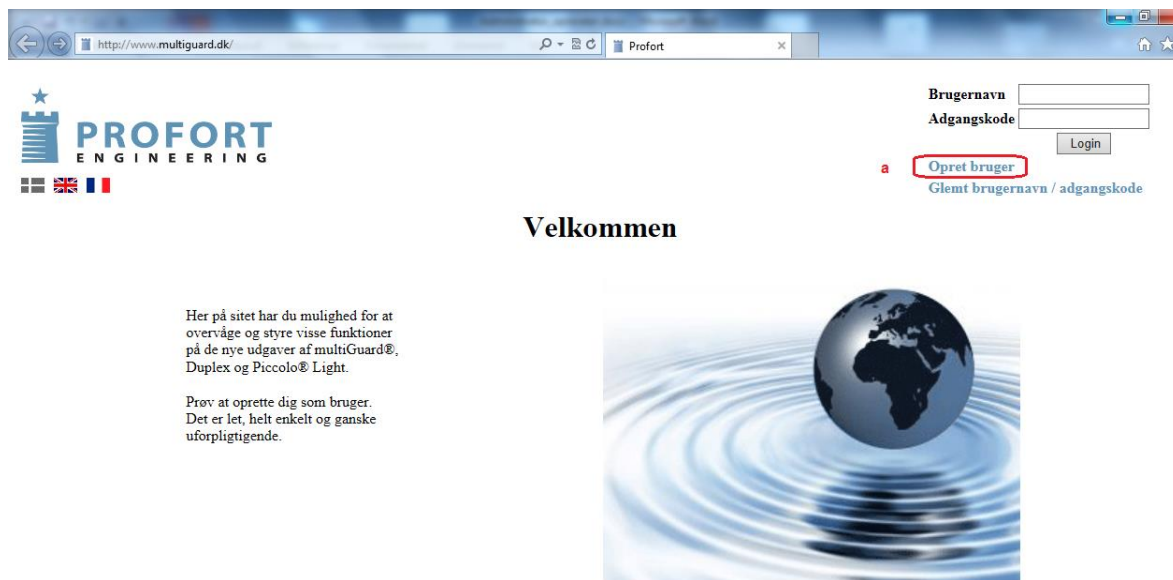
http://www.multiguard.dk/

Profort

PROFORT
ENGINEERING

Brugernavn
Adgangskode
Login

a Opret bruger
Glemt brugernavn / adgangskode

Velkommen

Her på sitet har du mulighed for at overvåge og styre visse funktioner på de nye udgaver af multiGuard®, Duplex og Piccolo® Light.

Prøv at oprette dig som bruger. Det er let, helt enkelt og ganske uforpligtigende.